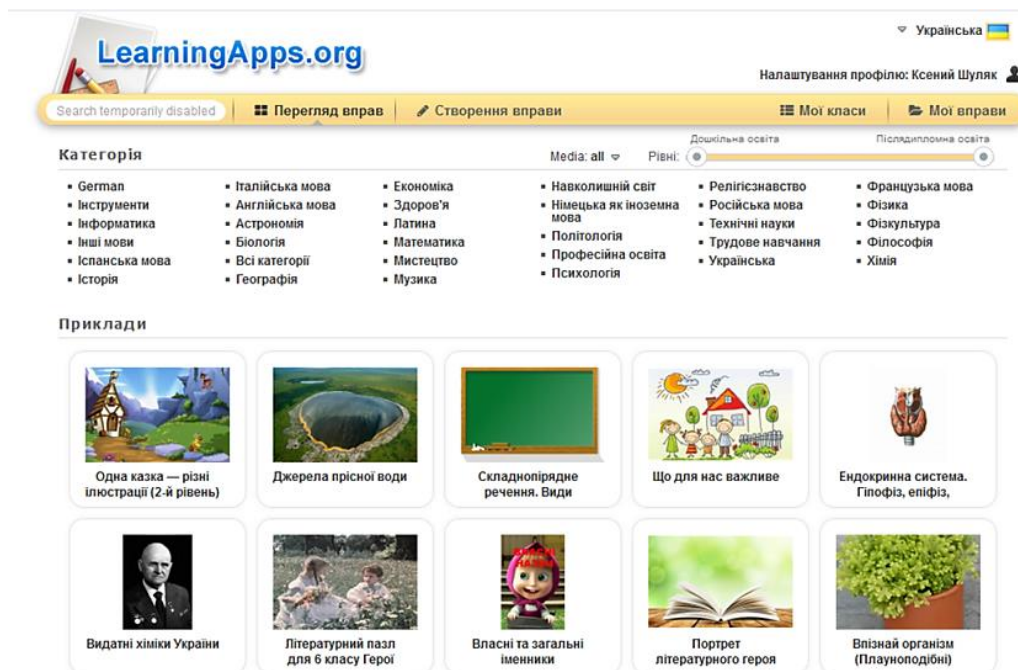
LearningApps.org

Українська

Налаштування профілю: Ксений Шуляк

Search temporarily disabled | Перегляд вправ | Створення вправи | Мої класи | Мої вправи

Категорія

Media: all Рівні: Дошкільна освіта Післядипломна освіта

- German
- Інструменти
- Інформатика
- Інші мови
- Іспанська мова
- Історія

- Італійська мова
- Англійська мова
- Астрономія
- Біологія
- Всі категорії
- Географія

- Економіка
- Здоров'я
- Латина
- Математика
- Мистецтво
- Музика

- Навколишній світ
- Німецька як іноземна мова
- Політологія
- Професійна освіта
- Психологія

- Релігієзнавство
- Російська мова
- Технічні науки
- Трудове навчання
- Українська

- Французька мова
- Фізика
- Фізкультура
- Філософія
- Хімія

Приклади

Одна казка — різні ілюстрації (2-й рівень)

Джерела прісної води

Складнопідрядне речення. Види

Що для нас важливе

Ендокринна система. Гіпофіз, епіфіз,

Видатні хіміки України

Літературний пазл для 6 класу Герої

Власні та загальні іменники

Портрет літературного героя

Впізнай організм (Плауноподібні)